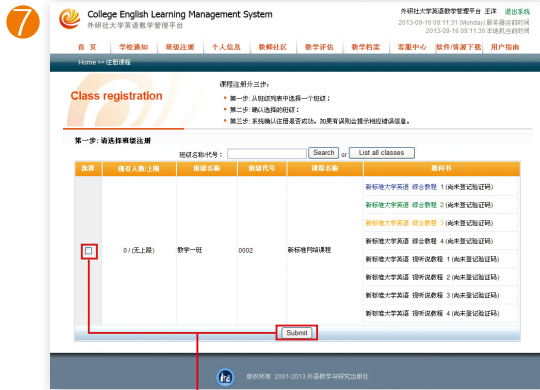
7

College English Learning Management System
外研社大学英语教学管理平台

外研社大学英语教学管理平台 王洋 退出系统
2013-09-16 09:11:31 (Monday) 服务器当前时间
2013-09-16 09:11:36 本地机当前时间

首 页 | 学校通知 | 班级注册 | 个人信息 | 教师社区 | 教学评估 | 教学档案 | 客服中心 | 软件/资源下载 | 用户指南

Home >> 注册课程

Class registration

课程注册分三步：
第一步：从班级列表中选择一个班级；
第二步：确认选择的班级；
第三步：系统确认注册是否成功。如果有误则会提示相应错误信息。

第一步：请选择班级注册

班级名称/代号： Search or List all classes

| 选择 | 现有人数/上限 | 班级名称 | 班级代号 | 课程名称 | 教科书 |
|---|---|---|---|---|---|
| ☐ | 0 / (无上限) | 数学一班 | 0002 | 新标准网络课程 | 新标准大学英语 综合教程 1 (尚未登记验证码)<br>新标准大学英语 综合教程 2 (尚未登记验证码)<br>新标准大学英语 综合教程 3 (尚未登记验证码)<br>新标准大学英语 综合教程 4 (尚未登记验证码)<br>新标准大学英语 视听说教程 1 (尚未登记验证码)<br>新标准大学英语 视听说教程 2 (尚未登记验证码)<br>新标准大学英语 视听说教程 3 (尚未登记验证码)<br>新标准大学英语 视听说教程 4 (尚未登记验证码) |

Submit

版权所有 2001-2013 外语教学与研究出版社